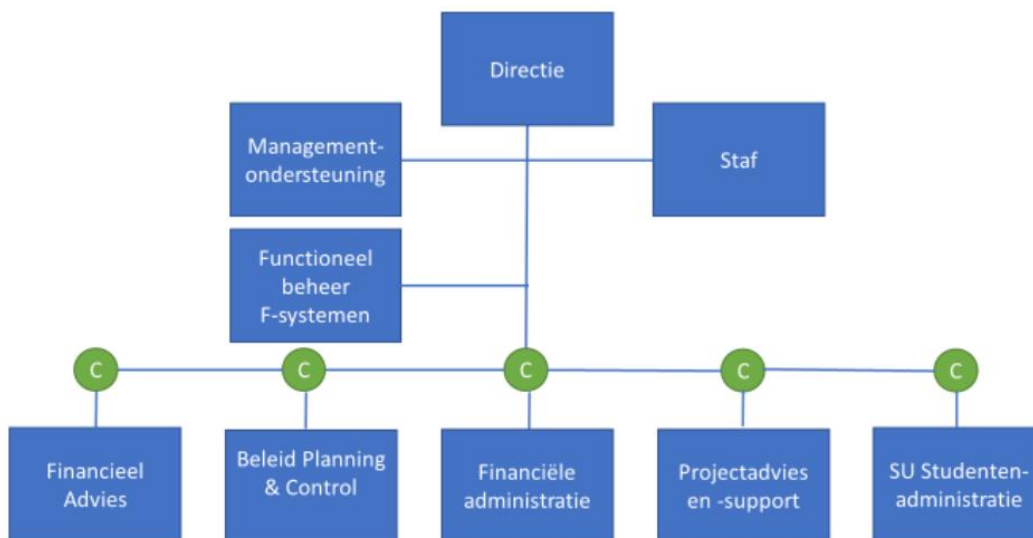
Directie

Management-ondersteuning

Staf

Functioneel beheer F-systemen

C

C

C

C

C

Financieel Advies

Beleid Planning & Control

Financiële administratie

Projectadvies en -support

SU Studenten-administratie